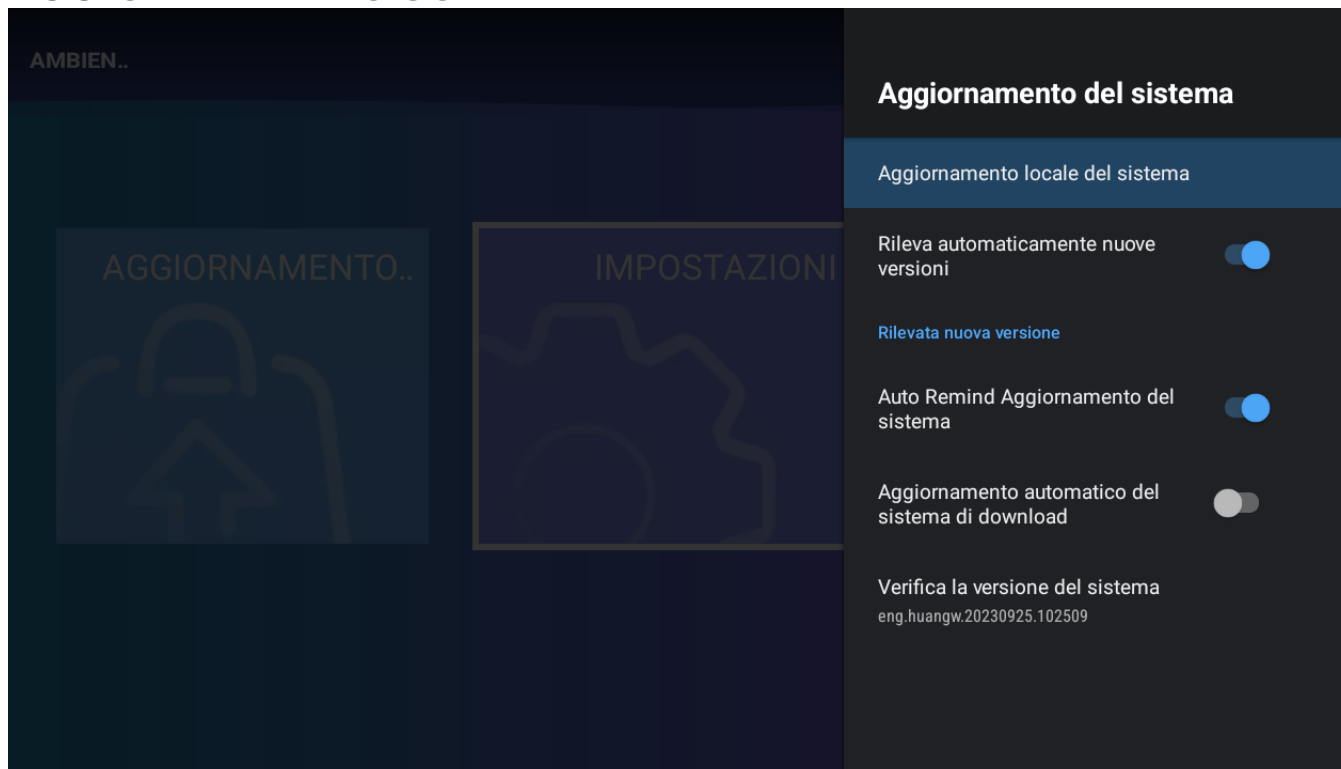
AMBIEN..

AGGIORNAMENTO..

IMPOSTAZIONI

Aggiornamento del sistema

Aggiornamento locale del sistema

Rileva automaticamente nuove versioni

Rilevata nuova versione

Auto Remind Aggiornamento del sistema

Aggiornamento automatico del sistema di download

Verifica la versione del sistema
eng.huangw.20230925.102509